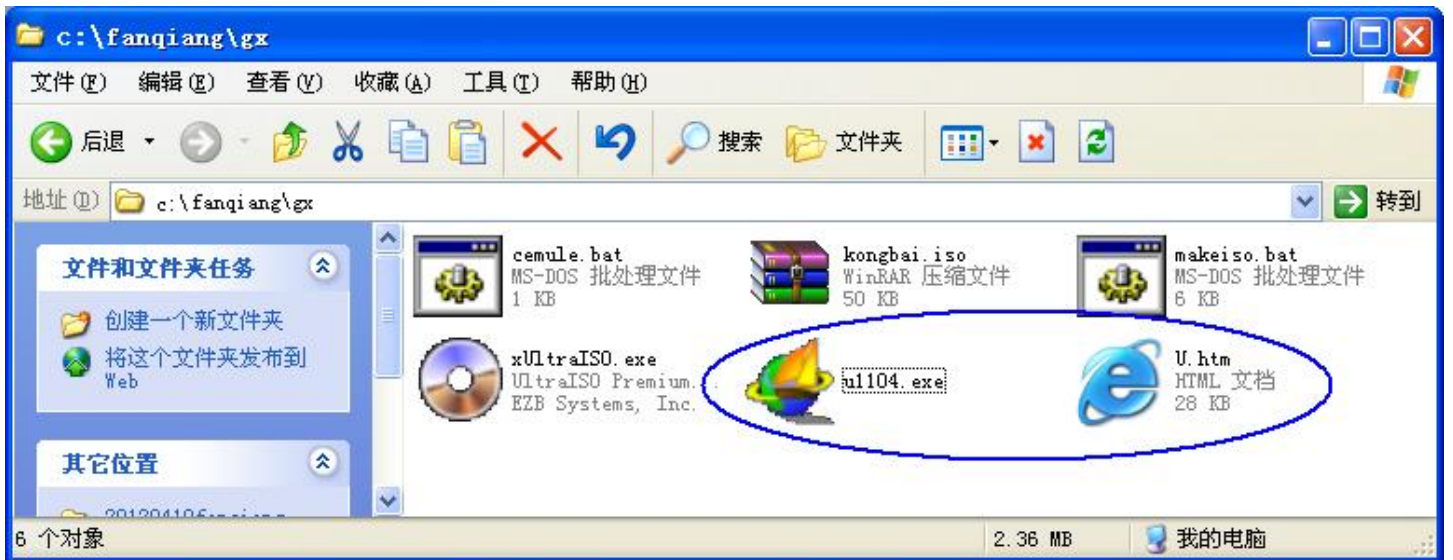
c:\fanqiang\gx

文件(F) 编辑(E) 查看(V) 收藏(A) 工具(T) 帮助(H)

后退 搜索 文件夹

地址(D) c:\fanqiang\gx 转到

文件和文件夹任务

创建一个新文件夹

将这个文件夹发布到 Web

其它位置

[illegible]

cemule.bat
MS-DOS 批处理文件
1 KB

kongbai.iso
WinRAR 压缩文件
50 KB

makeiso.bat
MS-DOS 批处理文件
6 KB

xUltraISO.exe
UltraISO Premium...
EZB Systems, Inc.

u1104.exe

U.htm
HTML 文档
28 KB

6 个对象 2.36 MB 我的电脑